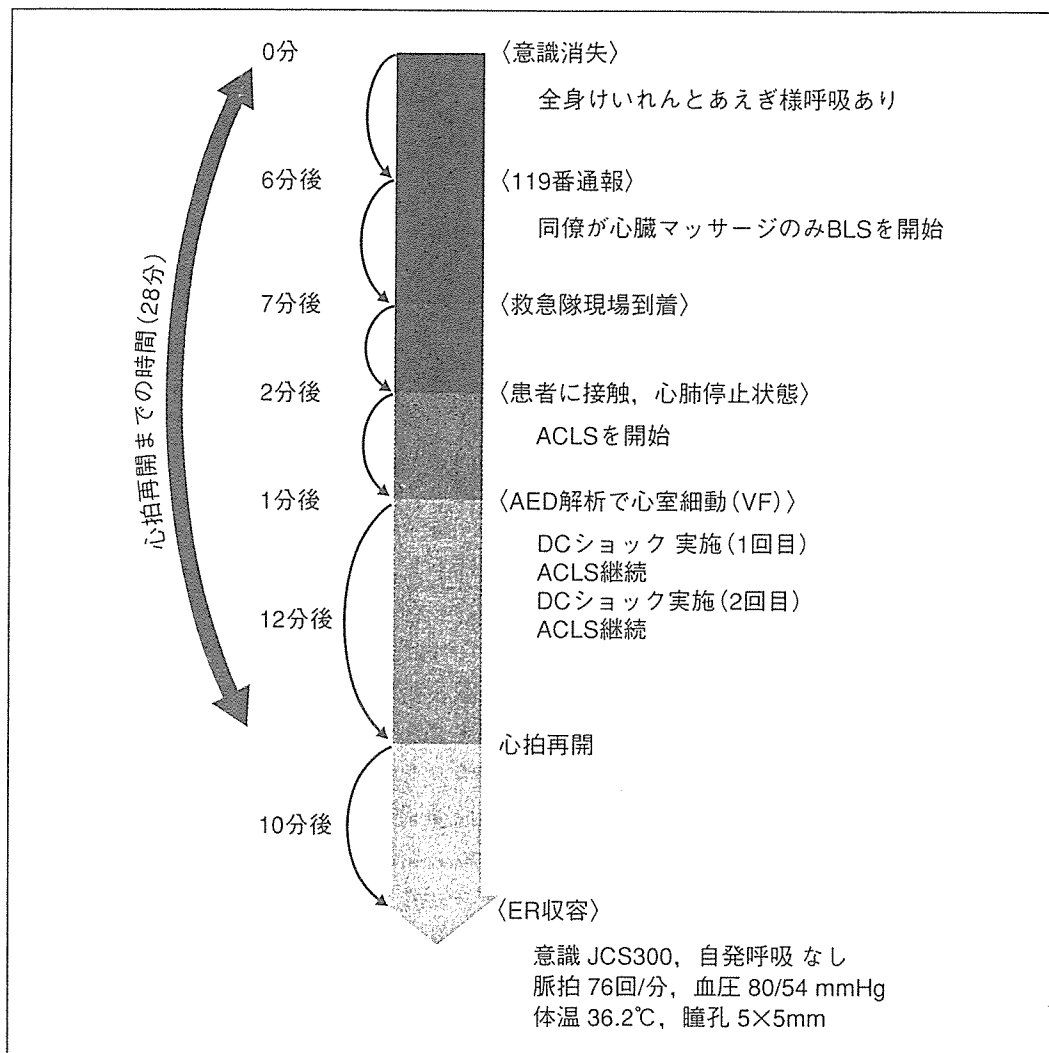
心拍再開までの時間（28分）

0分
〈意識消失〉
全身けいれんとあえぎ様呼吸あり

6分後
〈119番通報〉
同僚が心臓マッサージのみBLSを開始

7分後
〈救急隊現場到着〉

2分後
〈患者に接触，心肺停止状態〉
ACLSを開始

1分後
〈AED解析で心室細動（VF）〉
DCショック 実施（1回目）
ACLS継続
DCショック実施（2回目）
ACLS継続

12分後
心拍再開

10分後
〈ER収容〉
意識 JCS300，自発呼吸 なし
脈拍 76回/分，血圧 80/54 mmHg
体温 36.2℃，瞳孔 5×5mm